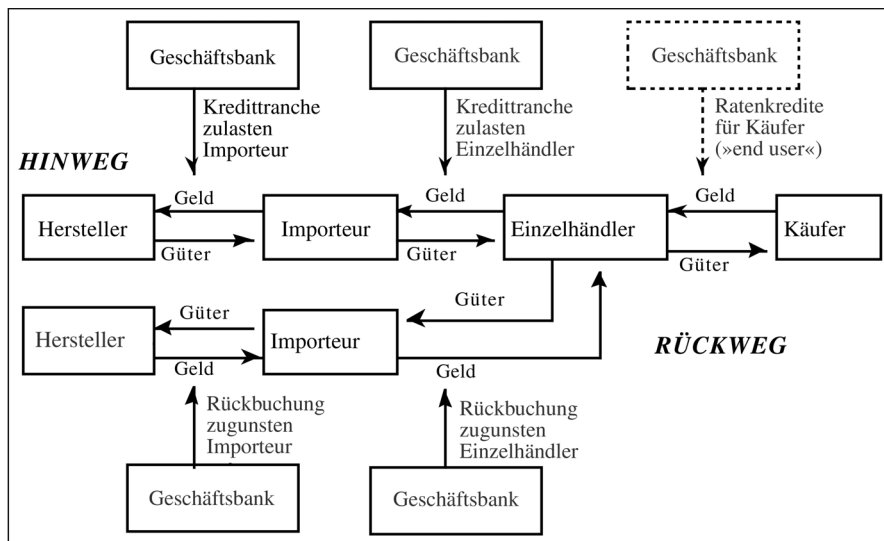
Geschäftsbank

Kredittranche zulasten Importeur

Geschäftsbank

Kredittranche zulasten Einzelhändler

Geschäftsbank

Ratenkredite für Käufer (»end user«)

HINWEG

Geld

Geld

Geld

Hersteller

Importeur

Einzelhändler

Käufer

Güter

Güter

Güter

Güter

Güter

Hersteller

Importeur

RÜCKWEG

Geld

Geld

Rückbuchung zugunsten Importeur

Rückbuchung zugunsten Einzelhändler

Geschäftsbank

Geschäftsbank